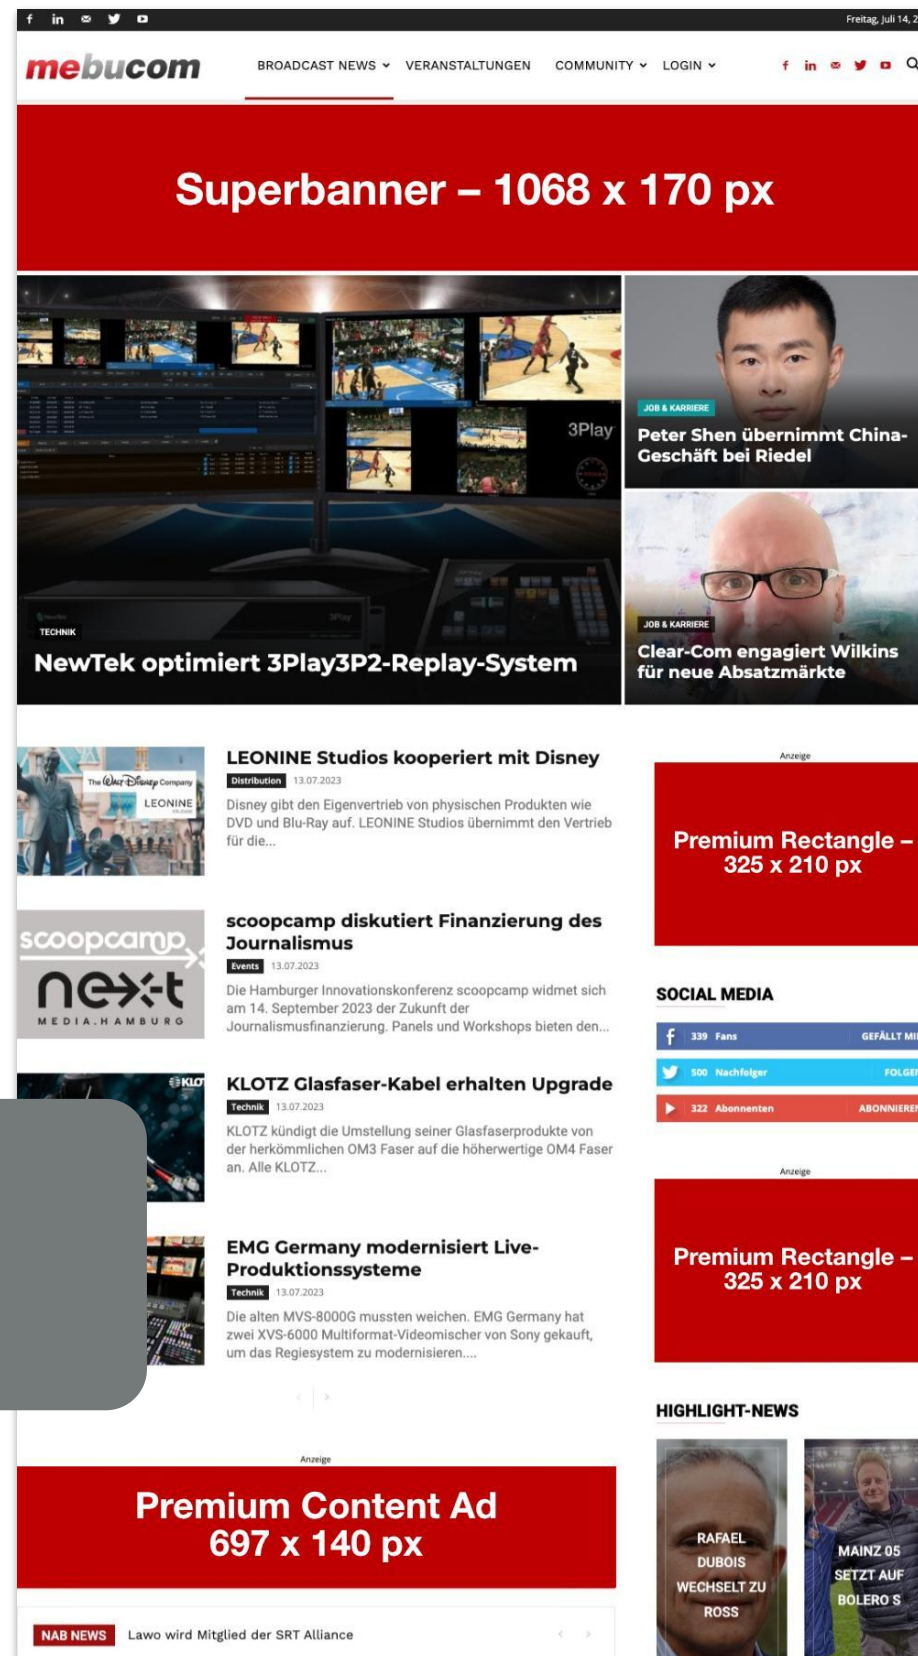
Freitag, Juli 14, 2

mebucom

BROADCAST NEWS VERANSTALTUNGEN COMMUNITY LOGIN

Superbanner – 1068 x 170 px

3Play

TECHNIK
NewTek optimiert 3Play3P2-Replay-System

JOB & KARRIERE
Peter Shen übernimmt China-Geschäft bei Riedel

JOB & KARRIERE
Clear-Com engagiert Wilkins für neue Absatzmärkte

The Walt Disney Company
LEONINE

LEONINE Studios kooperiert mit Disney
Distribution 13.07.2023
Disney gibt den Eigenvertrieb von physischen Produkten wie DVD und Blu-Ray auf. LEONINE Studios übernimmt den Vertrieb für die...

scoopcamp
next
MEDIA.HAMBURG

scoopcamp diskutiert Finanzierung des Journalismus
Events 13.07.2023
Die Hamburger Innovationskonferenz scoopcamp widmet sich am 14. September 2023 der Zukunft der Journalismusfinanzierung. Panels und Workshops bieten den...

KLOTZ

KLOTZ Glasfaser-Kabel erhalten Upgrade
Technik 13.07.2023
KLOTZ kündigt die Umstellung seiner Glasfaserprodukte von der herkömmlichen OM3 Faser auf die höherwertige OM4 Faser an. Alle KLOTZ...

EMG Germany modernisiert Live-Produktionssysteme
Technik 13.07.2023
Die alten MVS-8000G mussten weichen. EMG Germany hat zwei XVS-6000 Multiformat-Videomischer von Sony gekauft, um das Regiesystem zu modernisieren....

Anzeige
Premium Content Ad
697 x 140 px

NAB NEWS Lawo wird Mitglied der SRT Alliance

Anzeige
Premium Rectangle –
325 x 210 px

SOCIAL MEDIA
339 Fans GEFÄLLT MI
500 Nachfolger FOLGE
322 Abonnenten ABONNIERE

Anzeige
Premium Rectangle –
325 x 210 px

HIGHLIGHT-NEWS
RAFAEL DUBOIS WECHSELT ZU ROSS
MAINZ 05 SETZT AUF BOLERO S